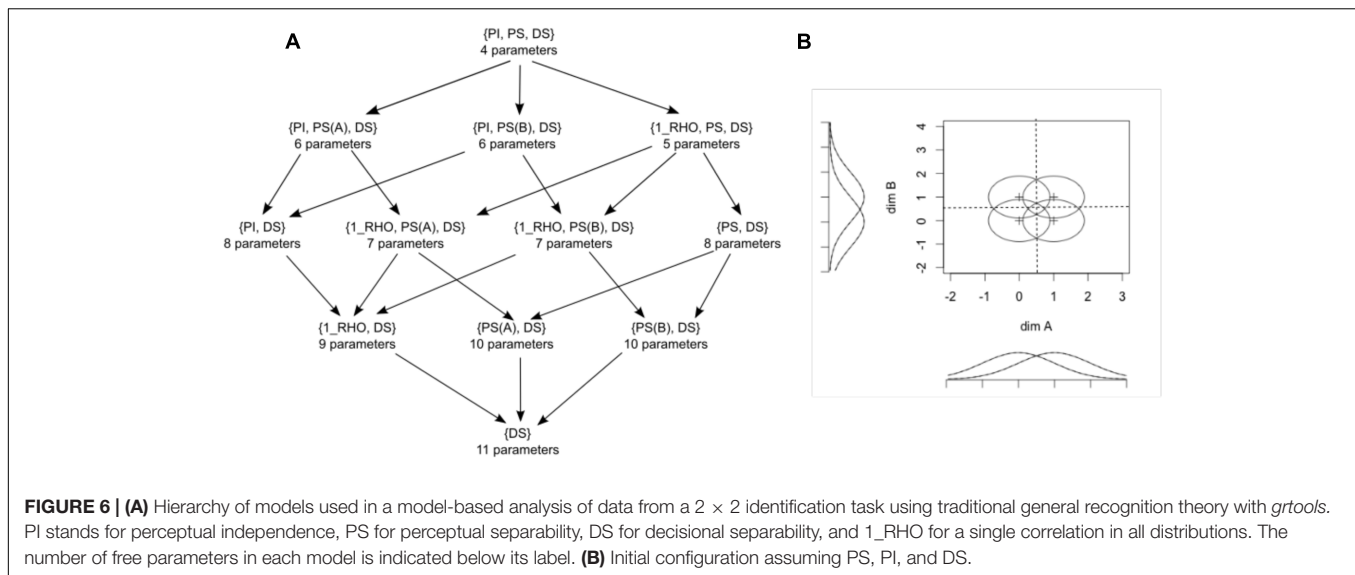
A

{PI, PS, DS}
4 parameters

{PI, PS(A), DS}
6 parameters

{PI, PS(B), DS}
6 parameters

{1_RHO, PS, DS}
5 parameters

{PI, DS}
8 parameters

{1_RHO, PS(A), DS}
7 parameters

{1_RHO, PS(B), DS}
7 parameters

{PS, DS}
8 parameters

{1_RHO, DS}
9 parameters

{PS(A), DS}
10 parameters

{PS(B), DS}
10 parameters

{DS}
11 parameters

B

dim B

4
3
2
1
0
-1
-2

-2 -1 0 1 2 3

dim A

**FIGURE 6 | (A)** Hierarchy of models used in a model-based analysis of data from a $2 \times 2$ identification task using traditional general recognition theory with *grtools*. PI stands for perceptual independence, PS for perceptual separability, DS for decisional separability, and 1_RHO for a single correlation in all distributions. The number of free parameters in each model is indicated below its label. **(B)** Initial configuration assuming PS, PI, and DS.